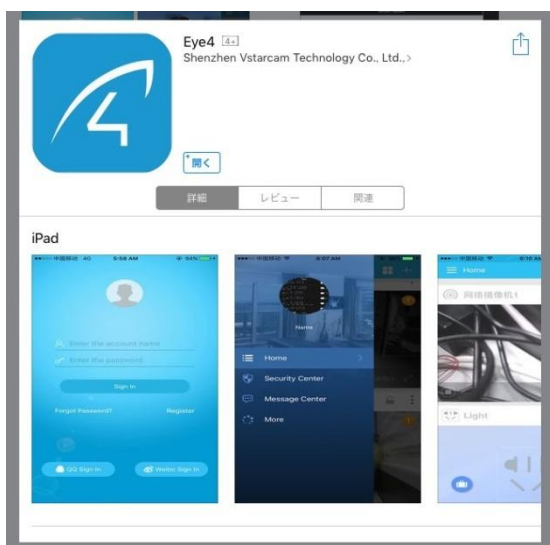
Eye4 4+
Shenzhen Vstarcam Technology Co., Ltd.,>

開く

詳細 レビュー 関連

iPad

中国移动 4G 5:58 AM 94%

Enter the account name
Enter the password
Sign In
Forgot Password? Register

QQ Sign In Weibo Sign In

中国移动 8:07 AM

Home

Home
Security Center
Message Center
More

中国移动

Home

网络摄像机1

Light